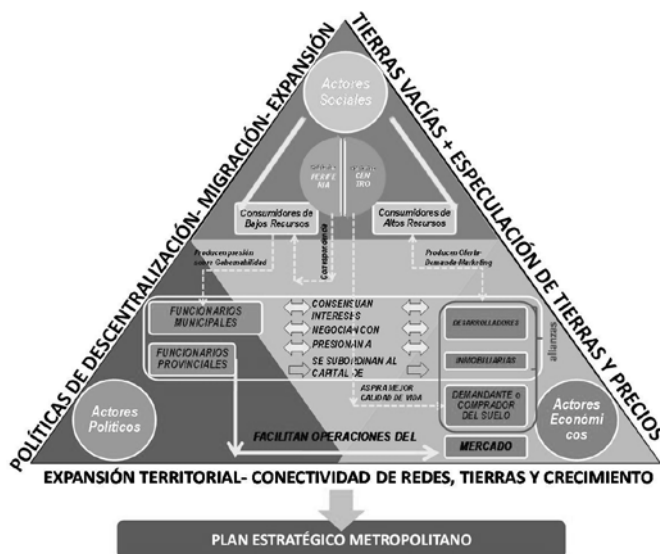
POLÍTICAS DE DESCENTRALIZACIÓN- MIGRACIÓN- EXPANSIÓN

TIERRAS VACÍAS + ESPECULACIÓN DE TIERRAS Y PRECIOS

Actores Sociales

PERIFE RIA

CEN TRO

Consumidores de Bajos Recursos

Consumidores de Altos Recursos

Corresponsabilidad

Producen presión sobre Gobernabilidad

Producen Oferta Demanda Marketing

FUNCIONARIOS MUNICIPALES

FUNCIONARIOS PROVINCIALES

CONSENSUAN INTERESES

NEGOCIAN CON

PRESIONAN A

SE SUBORDINAN AL CAPITAL DE

DESARROLLADORES

INMOBILIARIAS

alianzas

ASPIRA MEJOR CALIDAD DE VIDA

DEMANDANTE o COMPRADOR DEL SUELO

Actores Políticos

FACILITAN OPERACIONES DEL

MERCADO

Actores Económi cos

EXPANSIÓN TERRITORIAL- CONECTIVIDAD DE REDES, TIERRAS Y CRECIMIENTO

PLAN ESTRATÉGICO METROPOLITANO